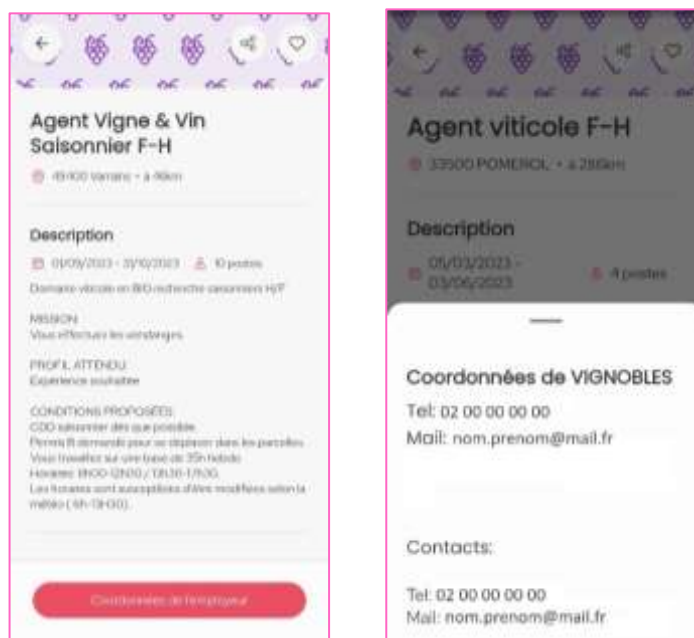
Agent Vigne & Vin Saisonnier F-H

49400 Varrains • à 46km

Description

01/09/2023 - 31/10/2023 10 postes

Domaine viticole en BIO recherche saisonniers H/F

MISSION
Vous effectuerez les vendanges

PROFIL ATTENDU
Expérience souhaitée

CONDITIONS PROPOSÉES
CDD saisonnier dès que possible
Permis B demandé pour se déplacer dans les parcelles
Vous travaillez sur une base de 35h hebdo
Horaires: 8h00-12h00 / 13h30-17h30
Les horaires sont susceptibles d'être modifiées selon la météo ( 6h-13h30).

Coordonnées de l'employeur

Agent viticole F-H

33500 POMEROL • à 280km

Description

05/03/2023 - 03/06/2023 4 postes

Coordonnées de VIGNOBLES
Tel: 02 00 00 00 00
Mail: nom.prenom@mail.fr

Contacts:

Tel: 02 00 00 00 00
Mail: nom.prenom@mail.fr